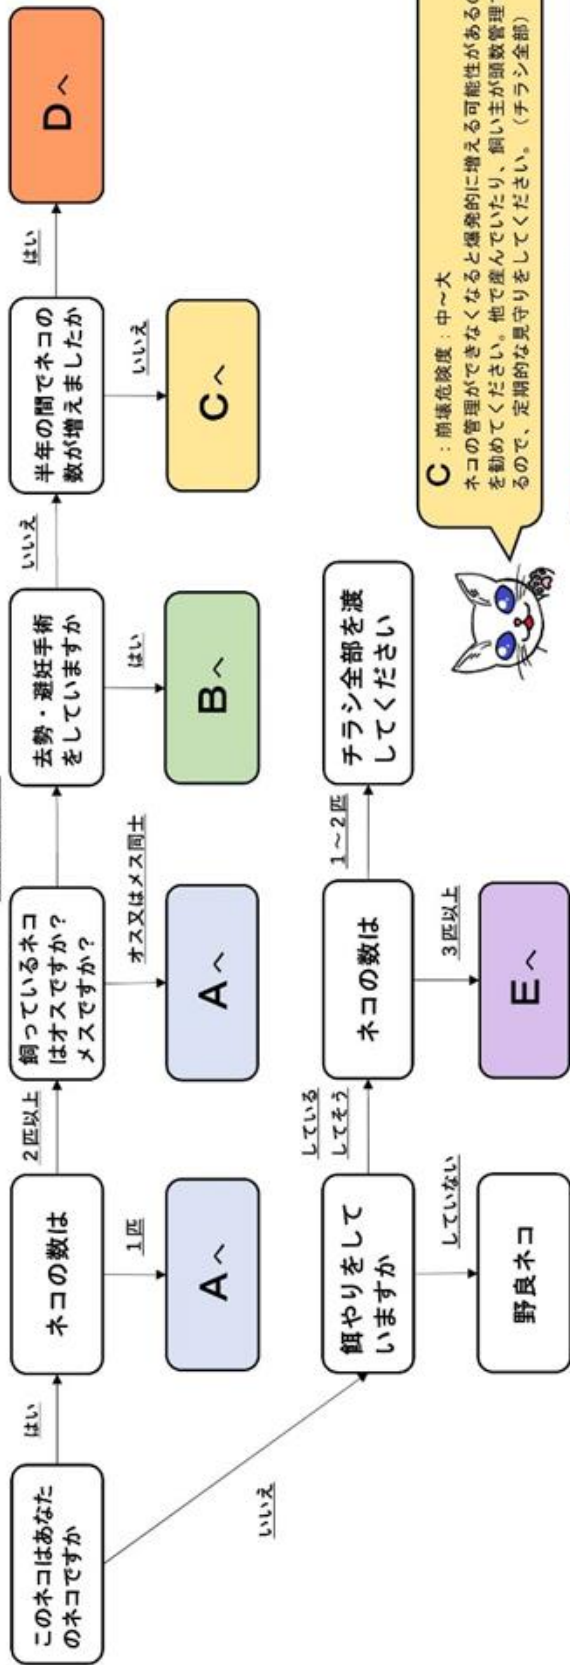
このネコはあなたのネコですか

はい

ネコの数は

2匹以上

1匹

Aへ

飼っているネコはオスですか？メスですか？

オス又はメス同士

Aへ

去勢・避妊手術をしていますか

はい

Bへ

いいえ

半年の間でネコの数が増えましたか

はい

Dへ

いいえ

Cへ

いいえ

餌やりをしていますか

している
してそう

していない

野良ネコ

ネコの数は

1～2匹

チラシ全部を渡してください

3匹以上

Eへ

C：崩壊危険度：中～大
ネコの管理ができなくなると爆発的に増える可能性があるので去勢・避妊手術を勧めてください。他で住んでいたり、飼い主が頭数管理できているので、定期的な見守りをしてください。（チラシ全部）